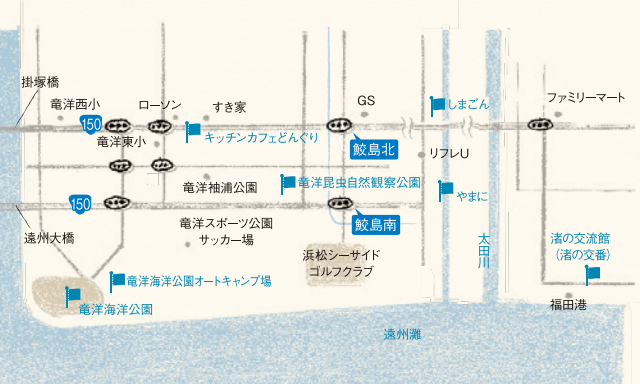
掛塚橋
竜洋西小
150
竜洋東小
ローソン
すき家
キッチンカフェどんぐり
GS
しまごん
ファミリーマート
鮫島北
リフレU
竜洋袖浦公園
竜洋昆虫自然観察公園
やまに
150
遠州大橋
竜洋スポーツ公園
サッカー場
鮫島南
浜松シーサイド
ゴルフクラブ
太田川
渚の交流館
（渚の交番）
竜洋海洋公園オートキャンプ場
竜洋海洋公園
福田港
遠州灘